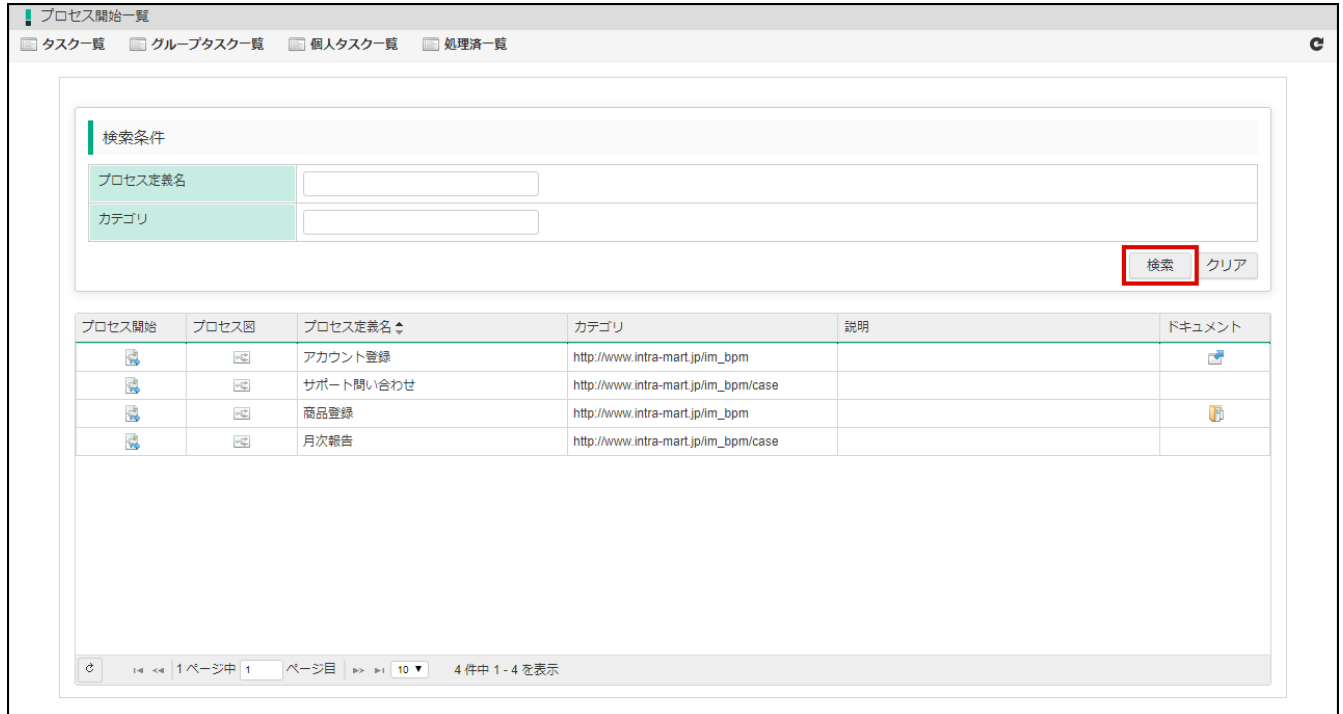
プロセス開始一覧

タスク一覧　グループタスク一覧　個人タスク一覧　処理済一覧

検索条件

| プロセス定義名 | |
|---|---|
| カテゴリ | |

検索　クリア

| プロセス開始 | プロセス図 | プロセス定義名 | カテゴリ | 説明 | ドキュメント |
|---|---|---|---|---|---|
| | | アカウント登録 | http://www.intra-mart.jp/im_bpm | | |
| | | サポート問い合わせ | http://www.intra-mart.jp/im_bpm/case | | |
| | | 商品登録 | http://www.intra-mart.jp/im_bpm | | |
| | | 月次報告 | http://www.intra-mart.jp/im_bpm/case | | |

1 ページ中 1 ページ目 10 4 件中 1 - 4 を表示